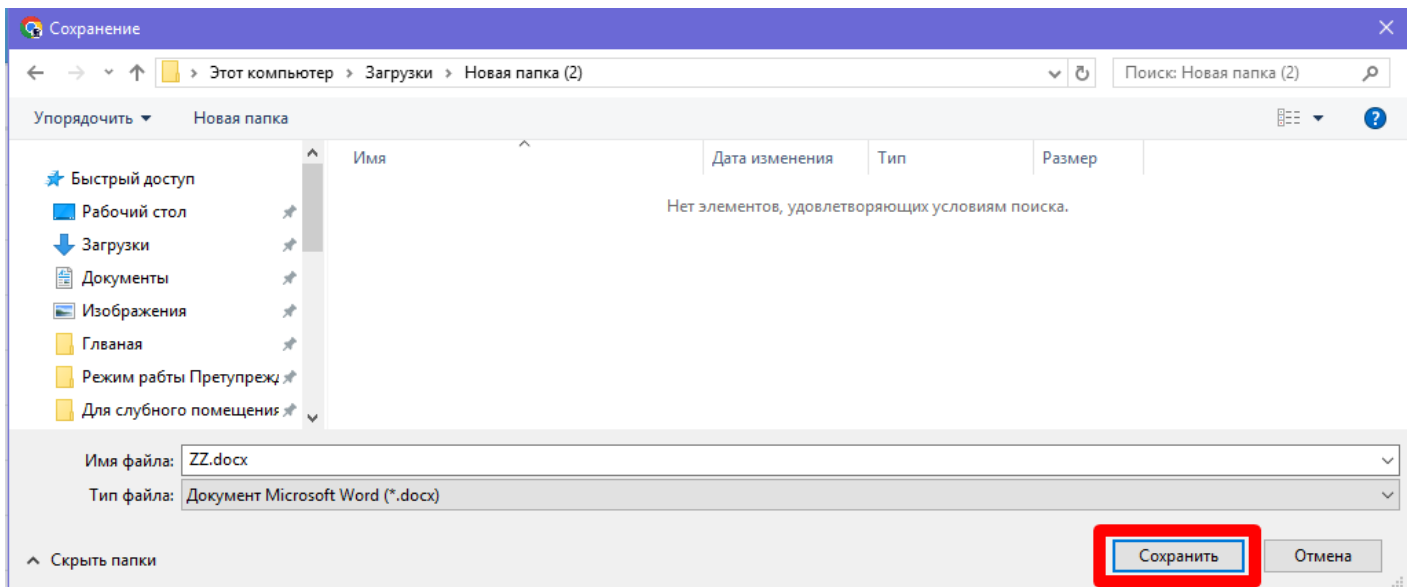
Сохранение

Этот компьютер > Загрузки > Новая папка (2)

Поиск: Новая папка (2)

Упорядочить ▾ Новая папка

Быстрый доступ
Рабочий стол
Загрузки
Документы
Изображения
Глваная
Режим рабты Претупреж
Для слубного помещения

| Имя | Дата изменения | Тип | Размер |
|---|---|---|---|

Нет элементов, удовлетворяющих условиям поиска.

Имя файла: ZZ.docx
Тип файла: Документ Microsoft Word (*.docx)

Скрыть папки

Сохранить Отмена